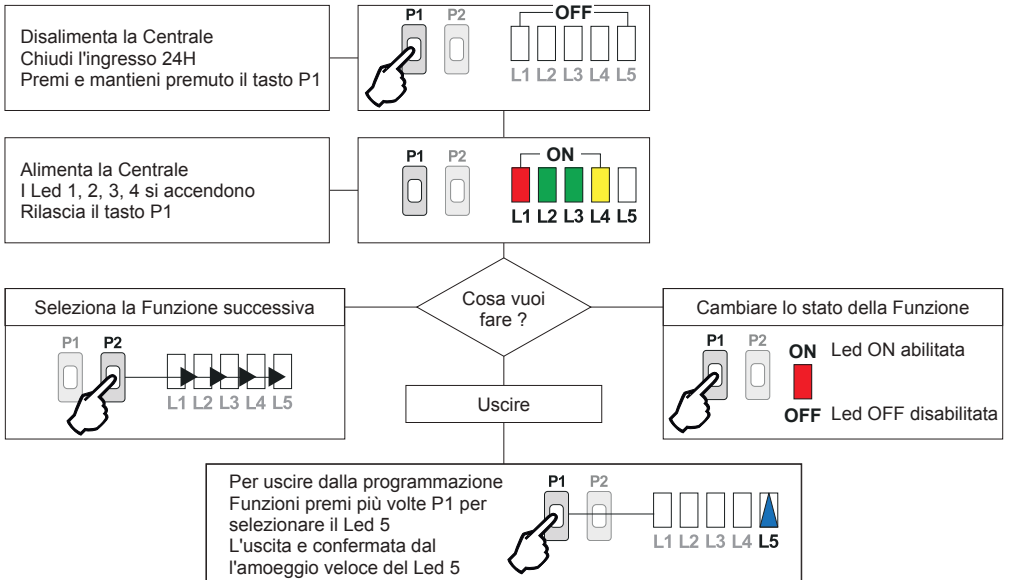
Disalimenta la Centrale
Chiudi l'ingresso 24H
Premi e mantieni premuto il tasto P1

P1 P2 OFF
L1 L2 L3 L4 L5

Alimenta la Centrale
I Led 1, 2, 3, 4 si accendono
Rilascia il tasto P1

P1 P2 ON
L1 L2 L3 L4 L5

Seleziona la Funzione successiva

P1 P2
L1 L2 L3 L4 L5

Cosa vuoi fare ?

Cambiare lo stato della Funzione

P1 P2 ON Led ON abilitata
OFF Led OFF disabilitata

Uscire

Per uscire dalla programmazione Funzioni premi più volte P1 per selezionare il Led 5
L'uscita e confermata dal l'amoeggio veloce del Led 5

P1 P2
L1 L2 L3 L4 L5